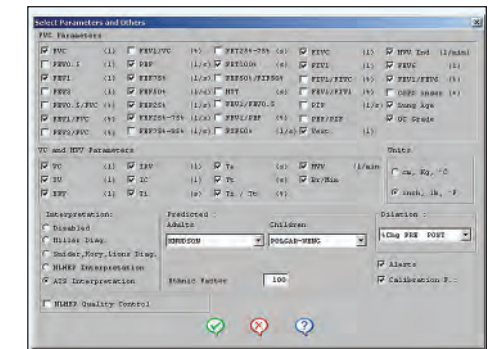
Select Parameters and Others

FVC Parameters

FVC (l)
FEV0.5 (l)
FEV1 (l)
FEV3 (l)
FEV0.5/FVC (%)
FEV1/FVC (%)
FEV3/FVC (%)

FEV1/VC (%)
PEF (l/s)
FEF75% (l/s)
FEF50% (l/s)
FEF25% (l/s)
FEF25-75% (l/s)
FEF25-85% (l/s)

FET25-75% (s)
FEF50% (l/s)
FEF50%/FIF50%
MET (s)
FEV1/FEV0.5
FEV1/PEF (%)
FEV0.5

FIVC (l)
FIV1 (l)
FIV1/FIVC (%)
FIV1/FIV1 (%)
FIF (l/s)
PEF/PIF
Tesc (l)

MVV Ind (l/min)
FEVC (l)
FEV1/FEVC (%)
COPD Index (%)
Lung Age
QC Grade

VC and MVV Parameters

VC (l)
TV (l)
ERV (l)

IRV (l)
IC (l)
Ti (s)

Te (s)
Tt (s)
Ti / Tt (s)

MVV
Br/Min

Units
cm, Kg, °C
inch, lb, °F

Interpretation:
Disabled
Miller Diag.
Snider,Kory,Lione Diag.
NLHEP Interpretation
ATS Interpretation

NLHEP Quality Control

Predicted :
Adults
KNUDSON
Children
POLGAR-WENG

Ethnic Factor 100

Dilation :
%Chg PRE POST

Alerts
Calibration F.